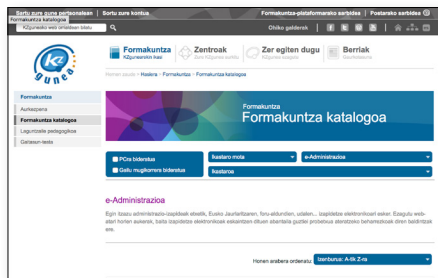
Sartu zure gune pertsonalean | Sortu zure kontua
Formakuntza katalogoa
KZgunearekin web orrialdean bilatu
Formakuntza-plataformarako sarbidea | Postarako sarbidea
Ohiko galderak

KZ gunea

Formakuntza
KZgunearekin ikasi
Zentroak
KZgunearen sarea
Zer egiten dugu
KZgunearen jarduerak
Berriak
Gaurkotasuna

Hemen zaude > Hasiera > Formakuntza > Formakuntza katalogoa

Formakuntza
Aurkezpena
Formakuntza katalogoa
Laguntzaile pedagogikoak
Gaitasun-testa

Formakuntza
Formakuntza katalogoa

PCra bideratua
Gailu mugikorrera bideratua
Ikastaro mota
e-Administrazioa
Ikastaroa

e-Administrazioa

Egin izapide administratiboak etxetik, Eusko Jaurlaritzaren, foru-aldundien, udalen... izapidetze elektronikoari esker. Ezagutu web-atari horien aukerak, baita izapidetze elektronikoak eskaintzen dituen abantaila guztiak probetxua ateratzeko beharrezkoak diren baldintzak ere.

Honen arabera ordenatu: Izenburua: A-tik Z-ra